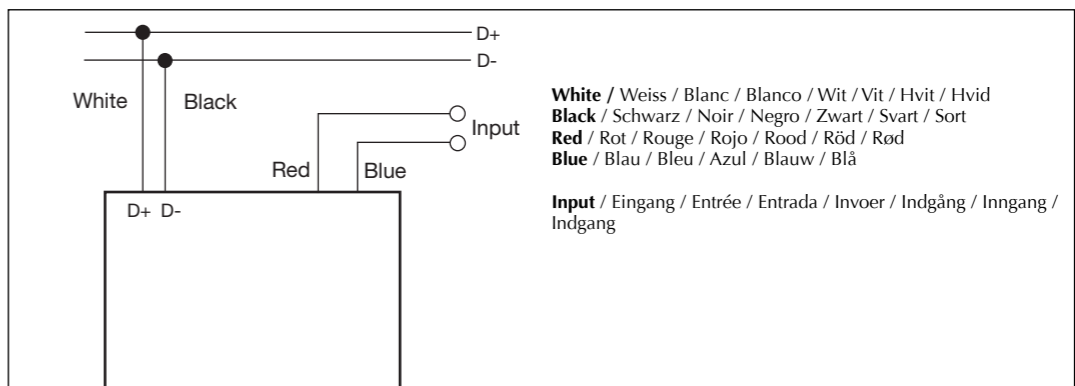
D+
D-
White
Black
Input
Red
Blue
D+ D-

**White /** Weiss / Blanc / Blanco / Wit / Vit / Hvit / Hvid
**Black** / Schwarz / Noir / Negro / Zwart / Svart / Sort
**Red** / Rot / Rouge / Rojo / Rood / Röd / Rød
**Blue** / Blau / Bleu / Azul / Blauw / Blå

**Input** / Eingang / Entrée / Entrada / Invoer / Indgång / Inngang / Indgang